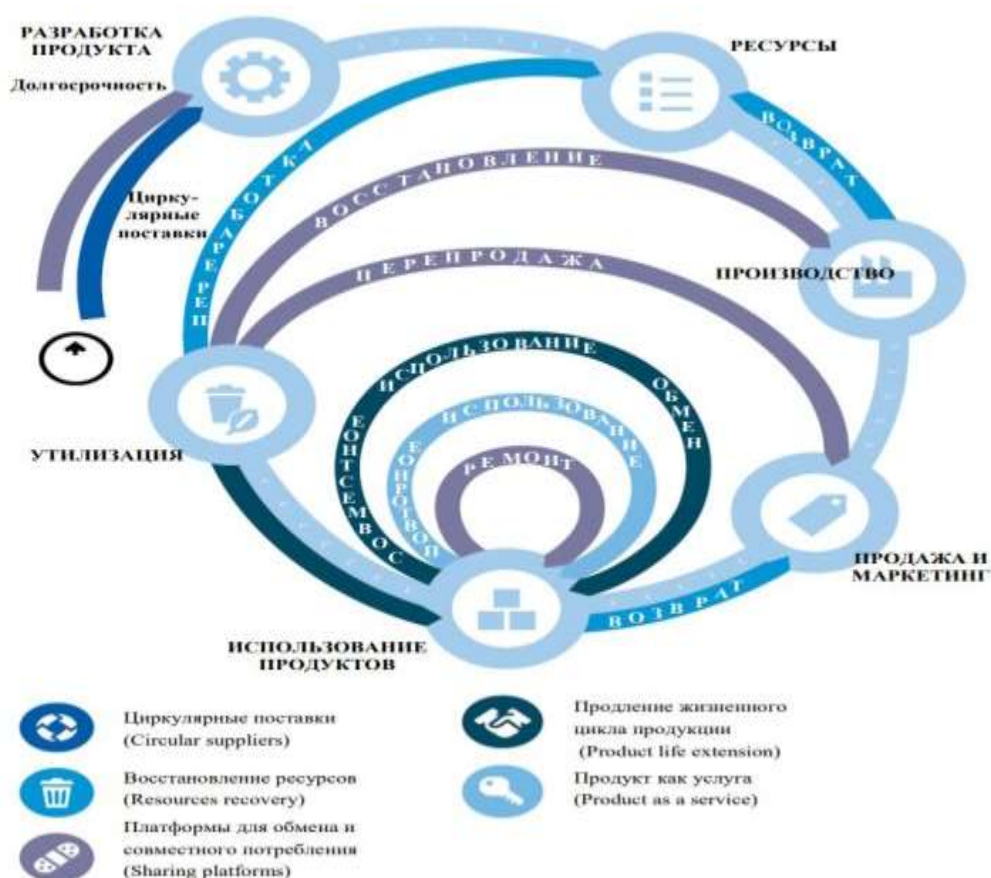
РАЗРАБОТКА ПРОДУКТА

Долгосрочность

РЕСУРСЫ

ВОЗВРАТ

ПЕРЕРАБОТКА

ВОССТАНОВЛЕНИЕ

Циркулярные поставки

ПЕРЕПРОДАЖА

ПРОИЗВОДСТВО

ИСПОЛЬЗОВАНИЕ

ОБМЕН

ИСПОЛЬЗОВАНИЕ

СОВМЕСТНОЕ

ПОВТОРНОЕ

РЕМОНТ

УТИЛИЗАЦИЯ

ПРОДАЖА И МАРКЕТИНГ

ВОЗВРАТ

ИСПОЛЬЗОВАНИЕ ПРОДУКТОВ

Циркулярные поставки (Circular suppliers)

Восстановление ресурсов (Resources recovery)

Платформы для обмена и совместного потребления (Sharing platforms)

Продление жизненного цикла продукции (Product life extension)

Продукт как услуга (Product as a service)